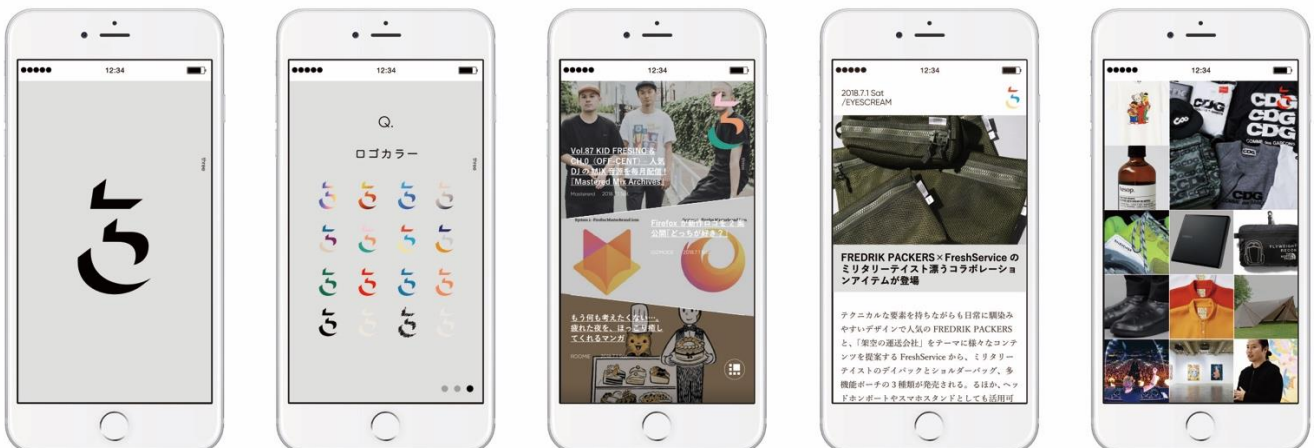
12:34

12:34

Q.

ロゴカラー

12:34

Vol.87 KID FRESINO & CH.0（OFF-CENT）人気DJの MIX 音源を毎月配信！［Mastered Mix Archives］

Firefox の新ロゴを 2 案公開［どっちが好き？］

もう何も考えたくない…。疲れた夜を、ほっこり癒してくれるマンガ

12:34

2018.7.1 Sat
/EYESCREAM

FREDRIK PACKERS × FreshService のミリタリーテイスト漂うコラボレーションアイテムが登場

テクニカルな要素を持ちながらも日常に馴染みやすいデザインで人気の FREDRIK PACKERS と、「架空の運送会社」をテーマに様々なコンテンツを提案する FreshService から、ミリタリーテイストのデイパックとショルダーバッグ、多機能ポーチの 3 種類が発売される。るほか、ヘッドホンポートやスマホスタンドとしても活用可

12:34

CDG
CDG
CDG
CDG